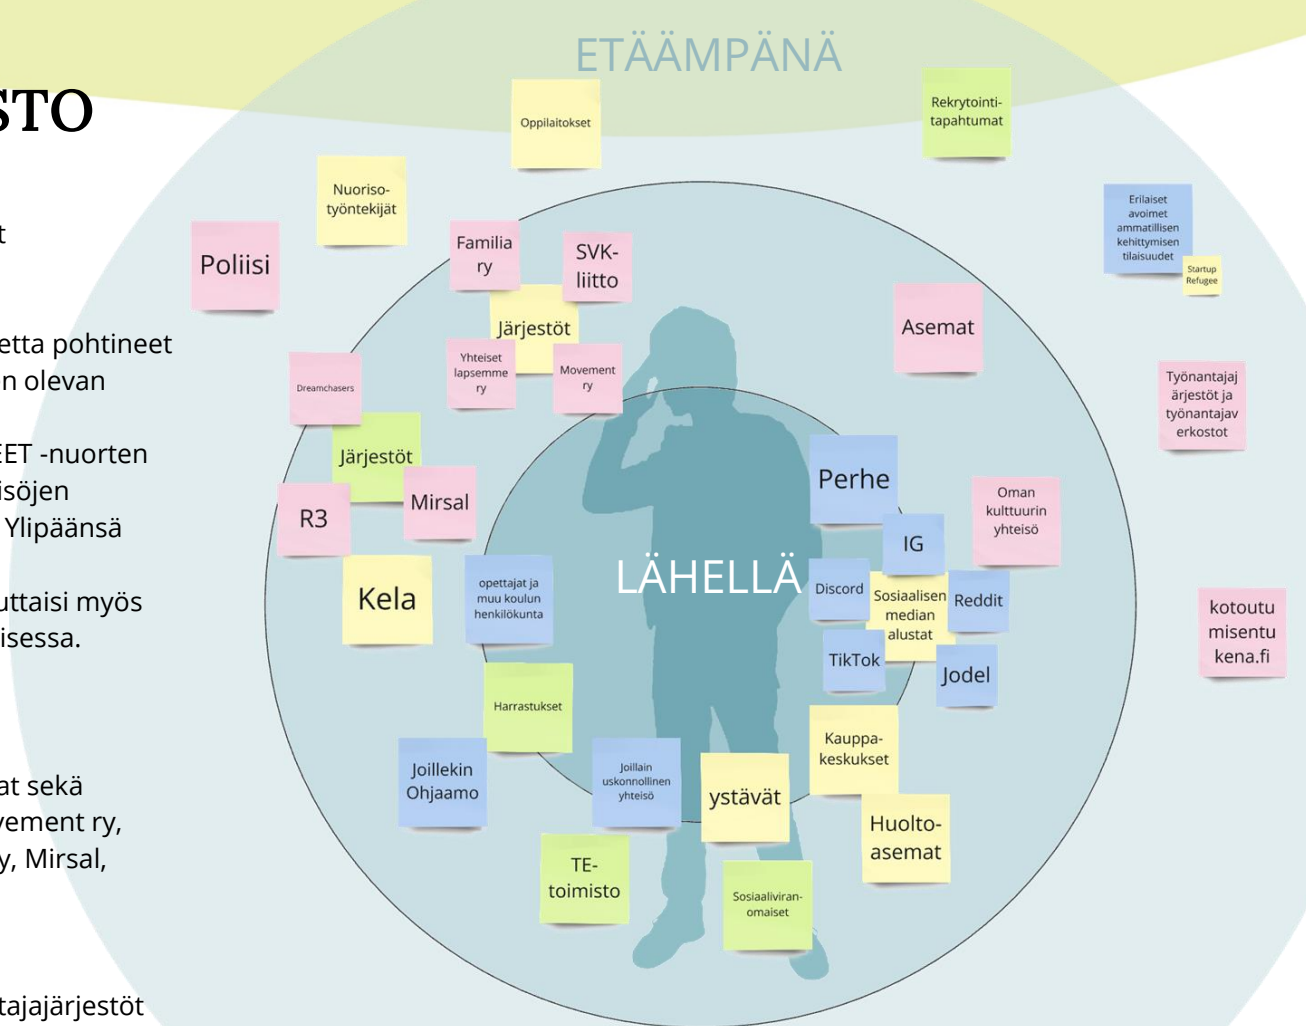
STO

t

etta pohtineet
n olevan

ET -nuorten
isöjen
Ylipäänsä

uttaisi myös
isessa.

at sekä
vement ry,
y, Mirsal,

tajajärjestöt

ETÄÄMPÄNÄ

Oppilaitokset

Rekrytointi-tapahtumat

Nuoriso-työntekijät

Poliisi

Familia ry

SVK-liitto

Järjestöt

Erilaiset avoimet ammatillisen kehittymisen tilaisuudet

Startup Refugee

Asemat

Yhteiset lapsemme ry

Movement ry

Dreamchasers

Työnantajajärjestöt ja työnantajaverkostot

Järjestöt

Mirsal

R3

Perhe

IG

Oman kulttuurin yhteisö

Kela

opettajat ja muu koulun henkilökunta

LÄHELLÄ

Discord

Sosiaalisen median alustat

Reddit

kotoutumisentu kena.fi

TikTok

Jodel

Harrastukset

Kauppa-keskukset

Joillekin Ohjaamo

Joillain uskonnollinen yhteisö

ystävät

Huolto-asemat

TE-toimisto

Sosiaaliviran-omaiset